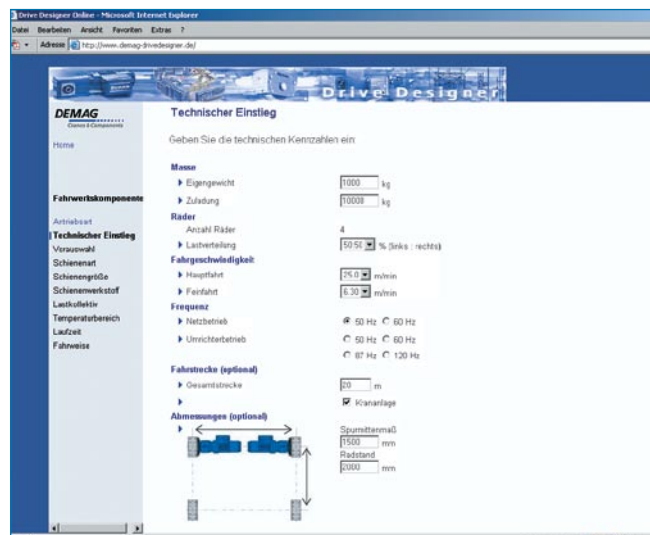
Drive Designer Online - Microsoft Internet Explorer

Datei Bearbeiten Ansicht Favoriten Extras ?

Adresse http://www.demag-drivedesigner.de/

Drive Designer

DEMAG
Cranes & Components

Home

Fahrwerkskomponente

Antriebsart
Technischer Einstieg
Vorauswahl
Schienenart
Schienengröße
Schienenwerkstoff
Lastkollektiv
Temperaturbereich
Laufzeit
Fahrweise

Technischer Einstieg

Geben Sie die technischen Kennzahlen ein:

Masse
Eigengewicht 1000 kg
Zuladung 10000 kg

Räder
Anzahl Räder 4
Lastverteilung 50:50 % (links : rechts)

Fahrgeschwindigkeit
Hauptfahrt 25.0 m/min
Feinfahrt 6.30 m/min

Frequenz
Netzbetrieb 50 Hz 60 Hz
Umrichterbetrieb 50 Hz 60 Hz
87 Hz 120 Hz

Fahrstrecke (optional)
Gesamtstrecke 20 m
Krananlage

Abmessungen (optional)
Spurmittenmaß
1500 mm
Radstand
2000 mm